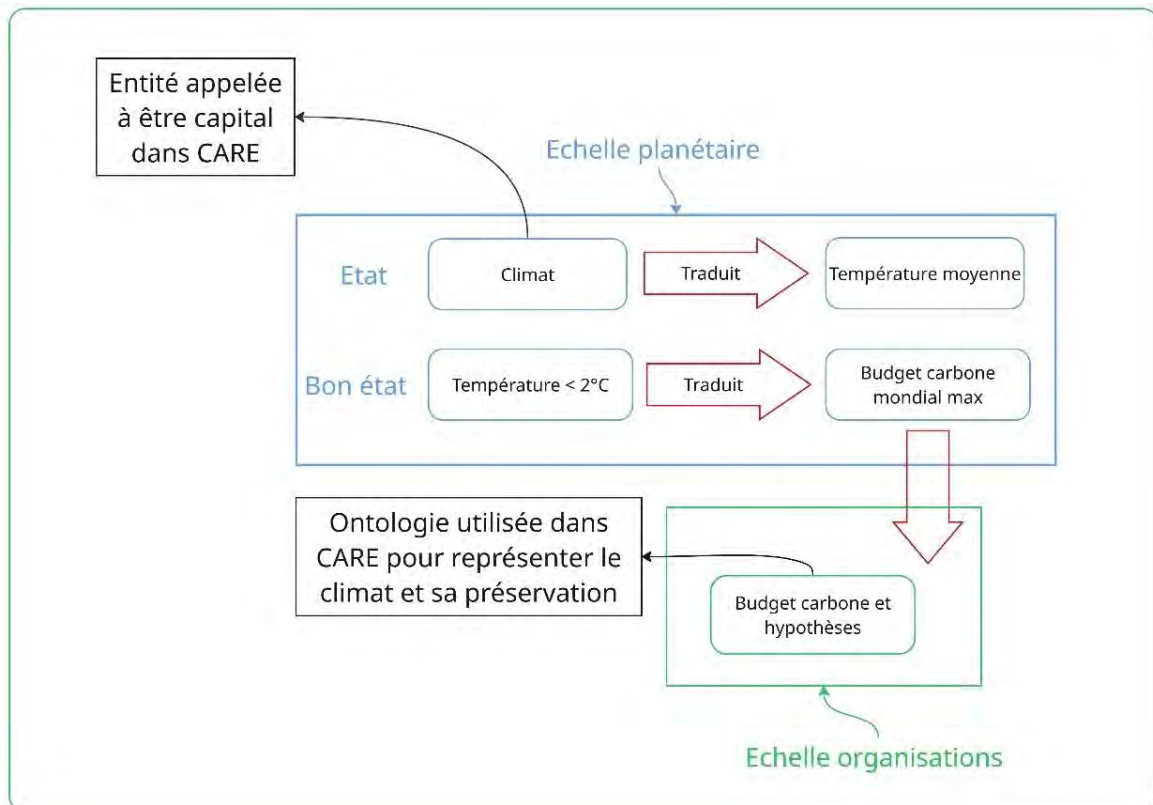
Entité appelée à être capital dans CARE

Echelle planétaire

Etat

Climat

Traduit

Température moyenne

Bon état

Température < 2°C

Traduit

Budget carbone mondial max

Ontologie utilisée dans CARE pour représenter le climat et sa préservation

Budget carbone et hypothèses

Echelle organisations